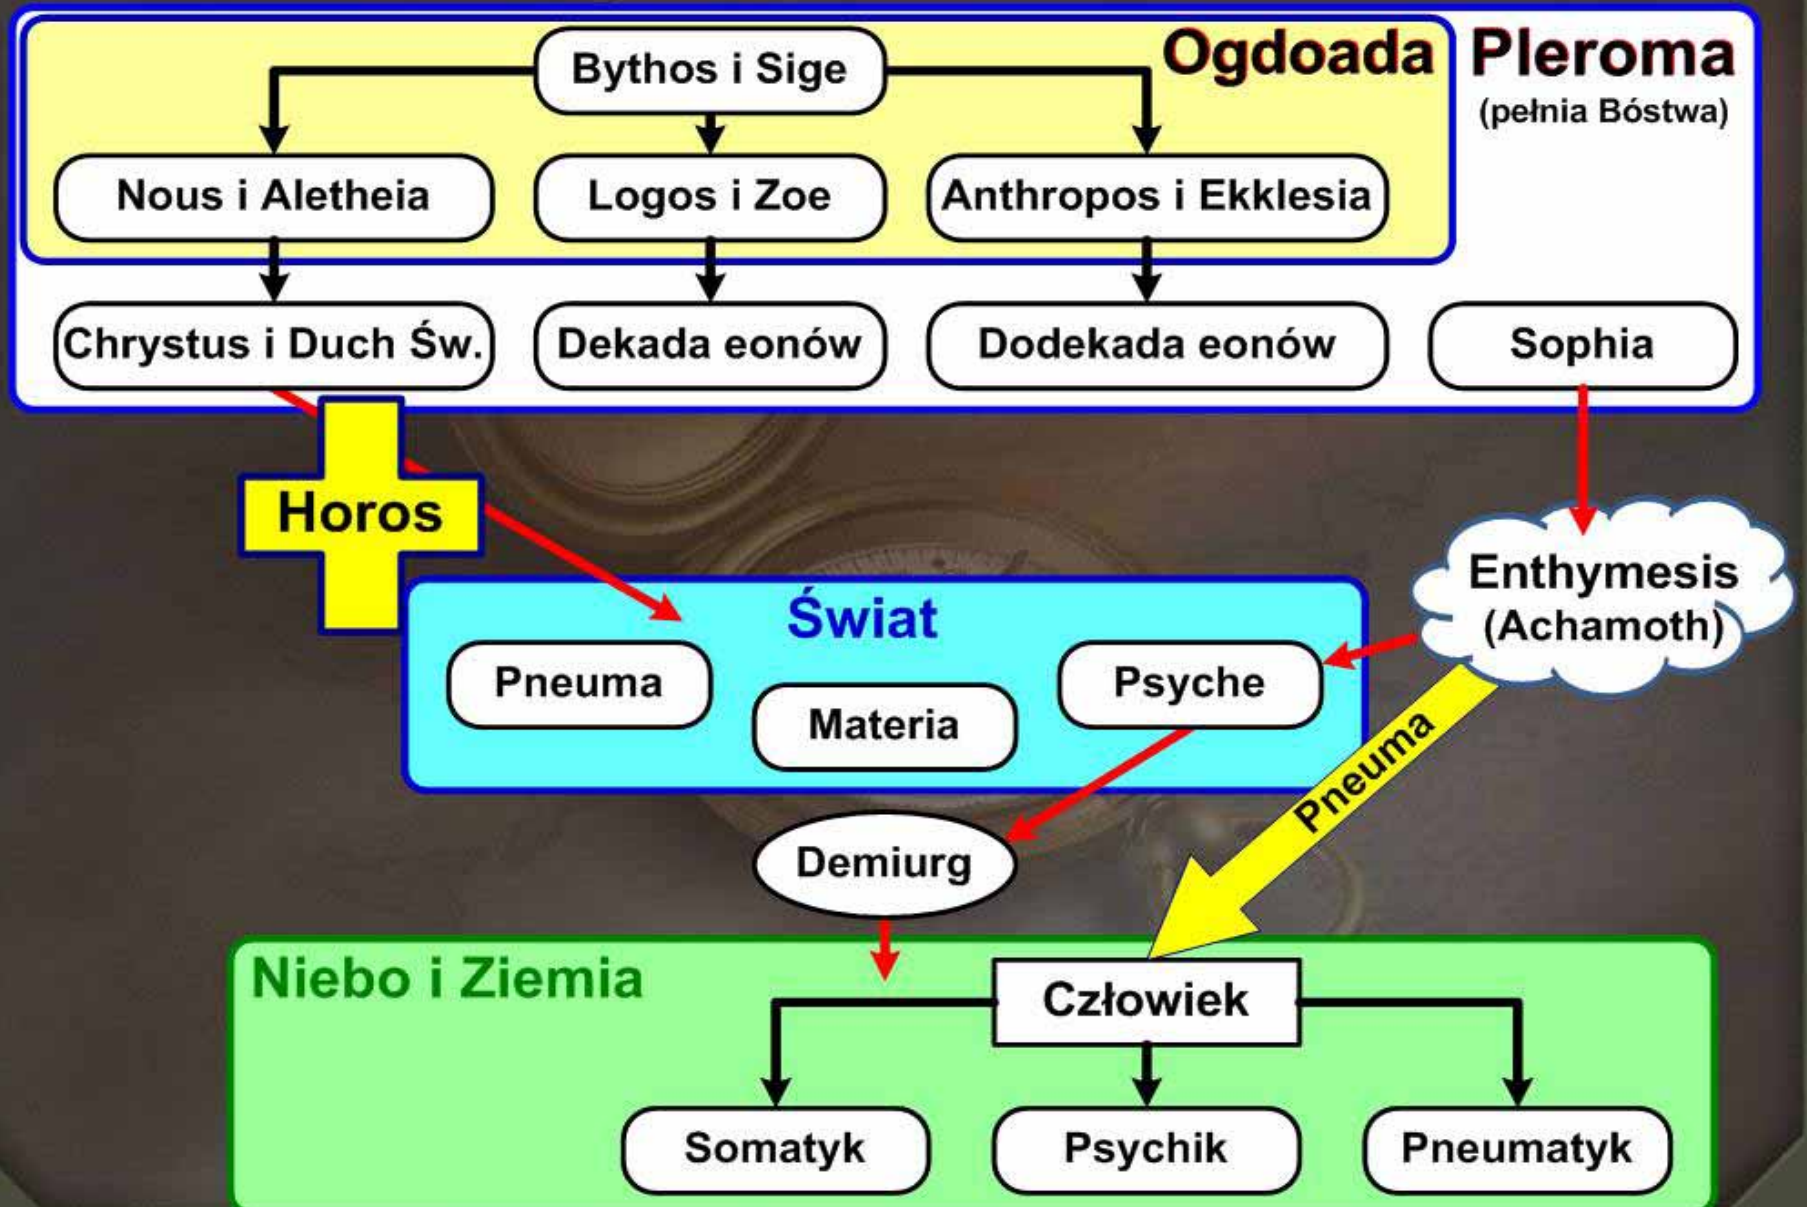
Ogdoada

Pleroma
(pełnia Bóstwa)

Bythos i Sige

Nous i Aletheia

Logos i Zoe

Anthropos i Ekklesia

Chrystus i Duch Św.

Dekada eonów

Dodekada eonów

Sophia

Horos

Enthymesis
(Achamoth)

Świat

Pneuma

Materia

Psyche

Pneuma

Demiurg

Niebo i Ziemia

Człowiek

Somatyk

Psychik

Pneumatyk